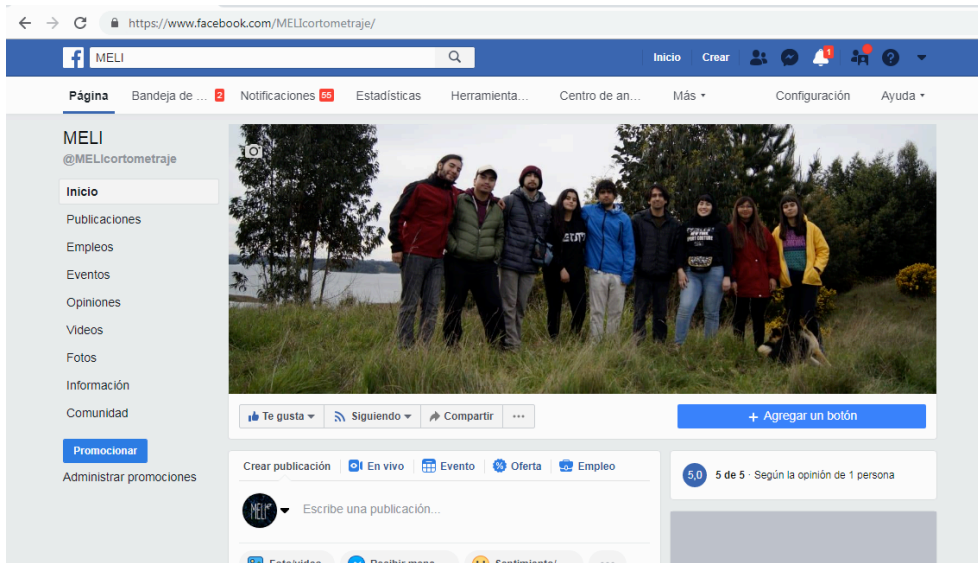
https://www.facebook.com/MELIcortometraje/

MELI

Inicio Crear 1

Página Bandeja de ... 2 Notificaciones 55 Estadísticas Herramienta... Centro de an... Más Configuración Ayuda

MELI
@MELIcortometraje

Inicio
Publicaciones
Empleos
Eventos
Opiniones
Videos
Fotos
Información
Comunidad

Promocionar
Administrar promociones

Te gusta Siguiendo Compartir ...

+ Agregar un botón

Crear publicación En vivo Evento Oferta Empleo

MELI

Escribe una publicación...

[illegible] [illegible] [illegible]

5,0 5 de 5 · Según la opinión de 1 persona